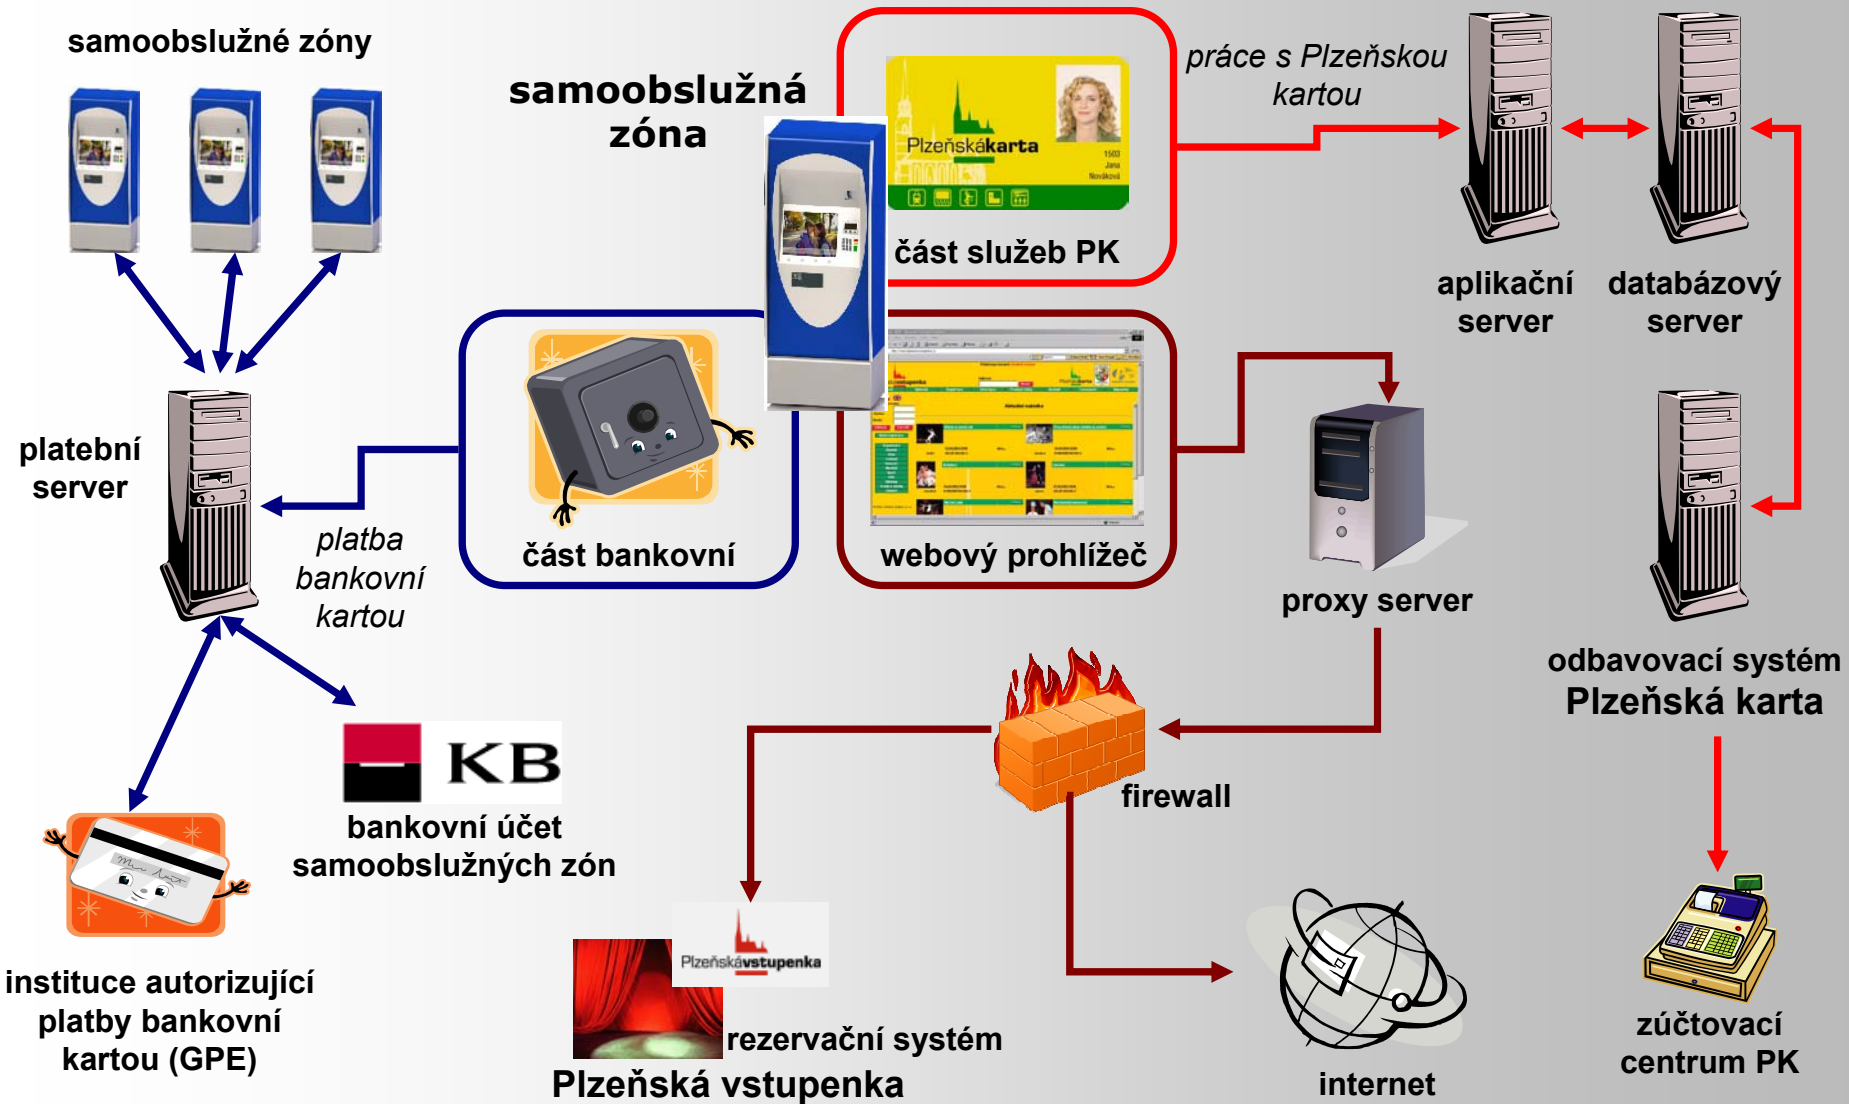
samoobslužné zóny

samoobslužná zóna

Plzeňskákarta

1503
Jana
Nováková

část služeb PK

práce s Plzeňskou kartou

aplikační server

databázový server

platební server

část bankovní

webový prohlížeč

proxy server

platba bankovní kartou

odbavovací systém
Plzeňská karta

firewall

KB

bankovní účet samoobslužných zón

instituce autorizující platby bankovní kartou (GPE)

Plzeňskávstupenka

rezervační systém
Plzeňská vstupenka

internet

zúčtovací centrum PK